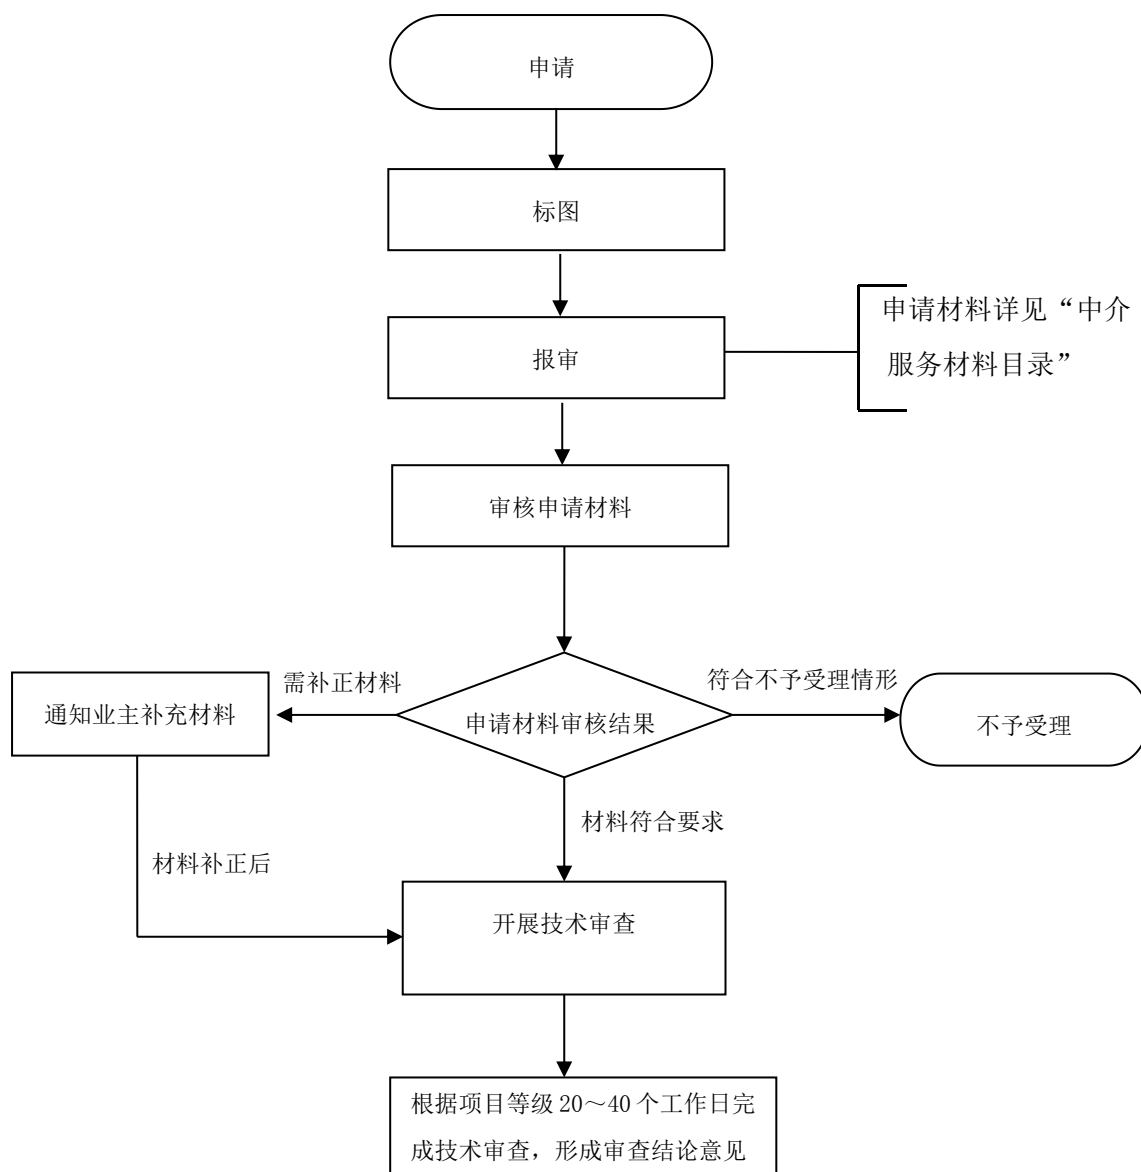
申请

标图

报审

申请材料详见“中介服务材料目录”

审核申请材料

需补正材料

通知业主补充材料

申请材料审核结果

符合不予受理情形

不予受理

材料符合要求

材料补正后

开展技术审查

根据项目等级20～40个工作日完成技术审查，形成审查结论意见